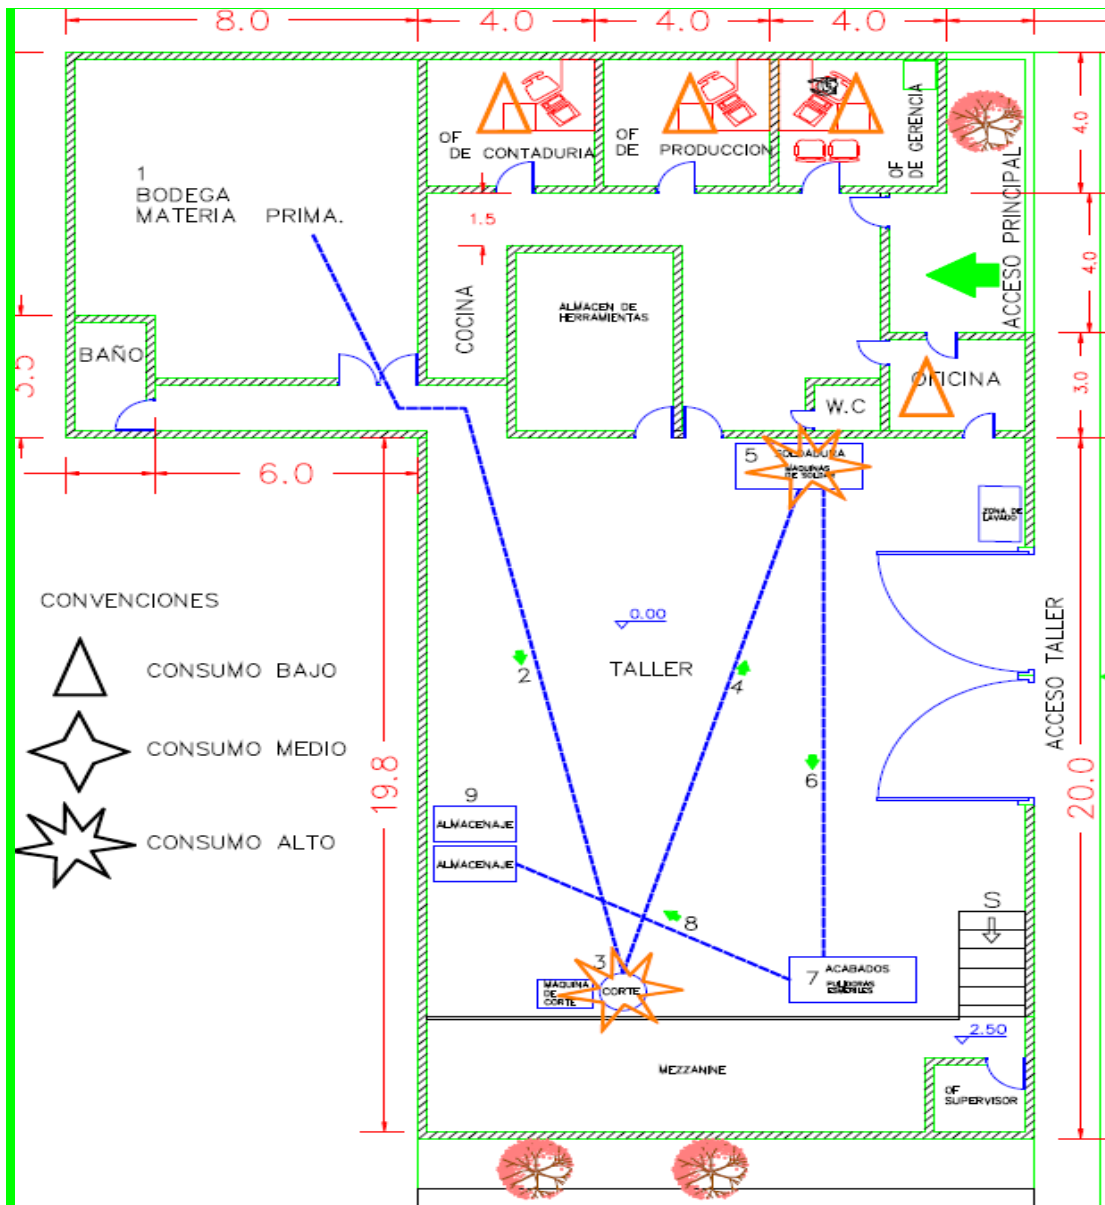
8.0
4.0
4.0
4.0

1
BODEGA
MATERIA PRIMA.

OF
DE CONTADURIA

OF
DE PRODUCCION

OF
DE GERENCIA

4.0
4.0
3.0

ACCESO PRINCIPAL

1.5

COCINA

ALMACEN DE HERRAMIENTAS

BAÑO

5.5

OFICINA

W.C

5 SOLDADURA
MAQUINAS DE SOLDA

6.0

ZONA DE LAVADO

CONVENCIONES

CONSUMO BAJO

CONSUMO MEDIO

CONSUMO ALTO

0.00

TALLER

2

4

6

19.8

ACCESO TALLER

20.0

9
ALMACENAJE
ALMACENAJE

8

S

3
MAQUINA DE CORTE
CORTE

7 ACABADOS
PULIDORAS ESMERILES

2.50

MEZZANINE

OF SUPERVISOR